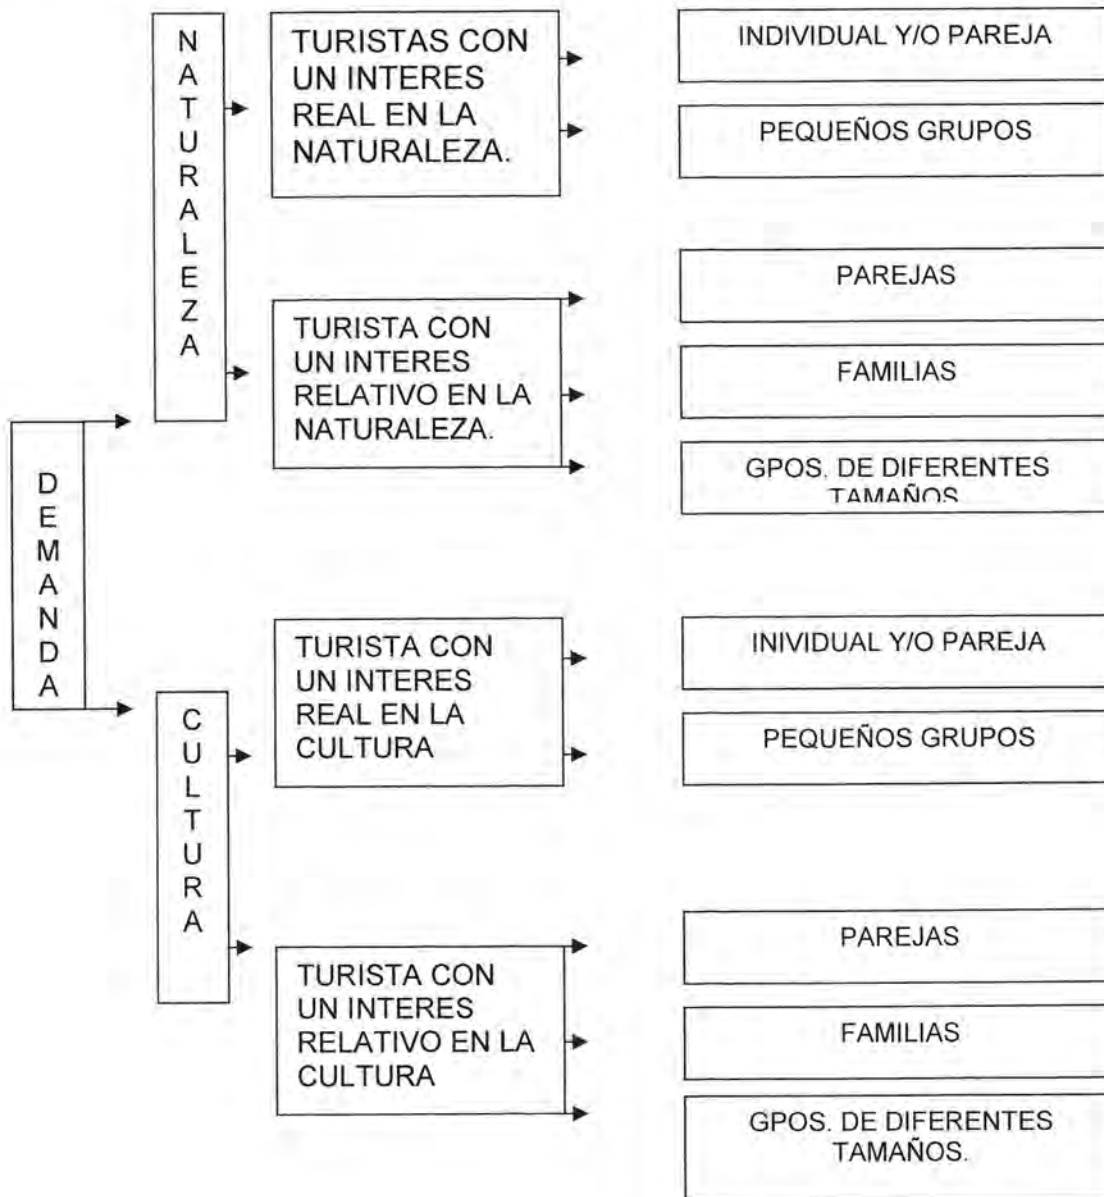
DEMANDA

NATURALEZA

TURISTAS CON UN INTERES REAL EN LA NATURALEZA.

INDIVIDUAL Y/O PAREJA

PEQUEÑOS GRUPOS

TURISTA CON UN INTERES RELATIVO EN LA NATURALEZA.

PAREJAS

FAMILIAS

GPOS. DE DIFERENTES TAMAÑOS

CULTURA

TURISTA CON UN INTERES REAL EN LA CULTURA

INIVIDUAL Y/O PAREJA

PEQUEÑOS GRUPOS

TURISTA CON UN INTERES RELATIVO EN LA CULTURA

PAREJAS

FAMILIAS

GPOS. DE DIFERENTES TAMAÑOS.